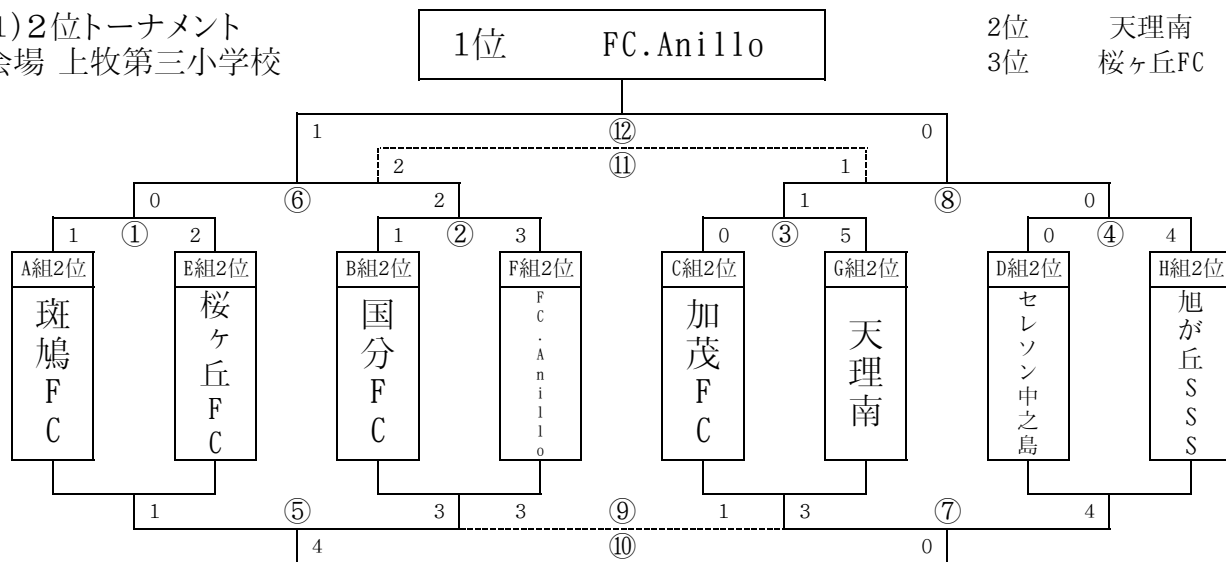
1)2位トーナメント
会場 上牧第三小学校

1位 FC.Anillo

2位 天理南
3位 桜ヶ丘FC

1 ⑫ 0
2 ⑪ 1
0 ⑥ 2
1 ⑧ 0
1 ① 2
1 ② 3
0 ③ 5
0 ④ 4

A組2位
斑鳩FC

E組2位
桜ヶ丘FC

B組2位
国分FC

F組2位
FC.Anillo

C組2位
加茂FC

G組2位
天理南

D組2位
セレソン中之島

H組2位
旭が丘SSS

1 ⑤ 3
3 ⑨ 1
3 ⑦ 4
4 ⑩ 0